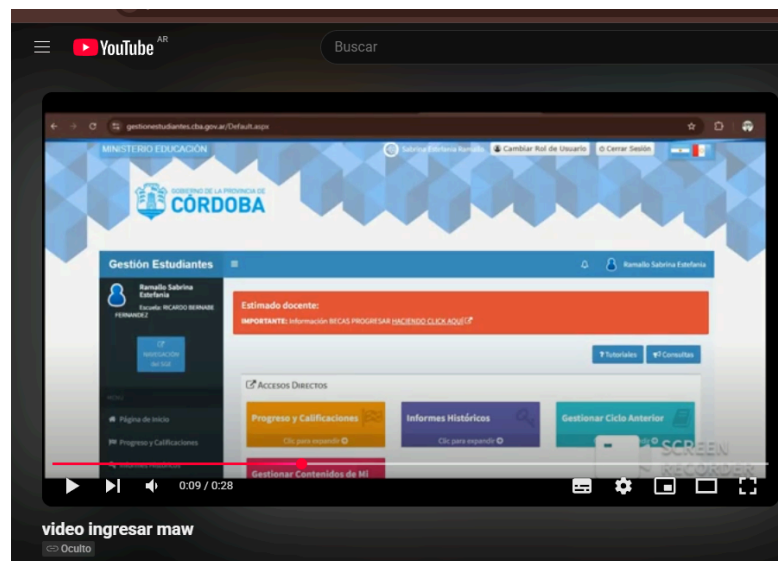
YouTube AR
Buscar

gestionestudiantes.cba.gov.ar/Default.aspx

MINISTERIO EDUCACIÓN
Sabrina Estefania Ramallo
Cambiar Rol de Usuario
Cerrar Sesión

GOBIERNO DE LA PROVINCIA DE
CÓRDOBA

Gestión Estudiantes
Ramallo Sabrina Estefania

Ramallo Sabrina Estefania
Escuela: RICARDO BERNABE FERNANDEZ

NAVEGACIÓN del SGE

MENÚ
Página de Inicio
Progreso y Calificaciones
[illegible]

Estimado docente:
IMPORTANTE: Información BECAS PROGRESAR HACIENDO CLICK AQUÍ

Tutoriales
Consultas

Accesos Directos
Progreso y Calificaciones
Clic para expandir
Informes Históricos
Clic para expandir
Gestionar Ciclo Anterior
Gestionar Contenidos de Mi

SCREEN RECORDER

0:09 / 0:28

video ingresar maw
Oculto